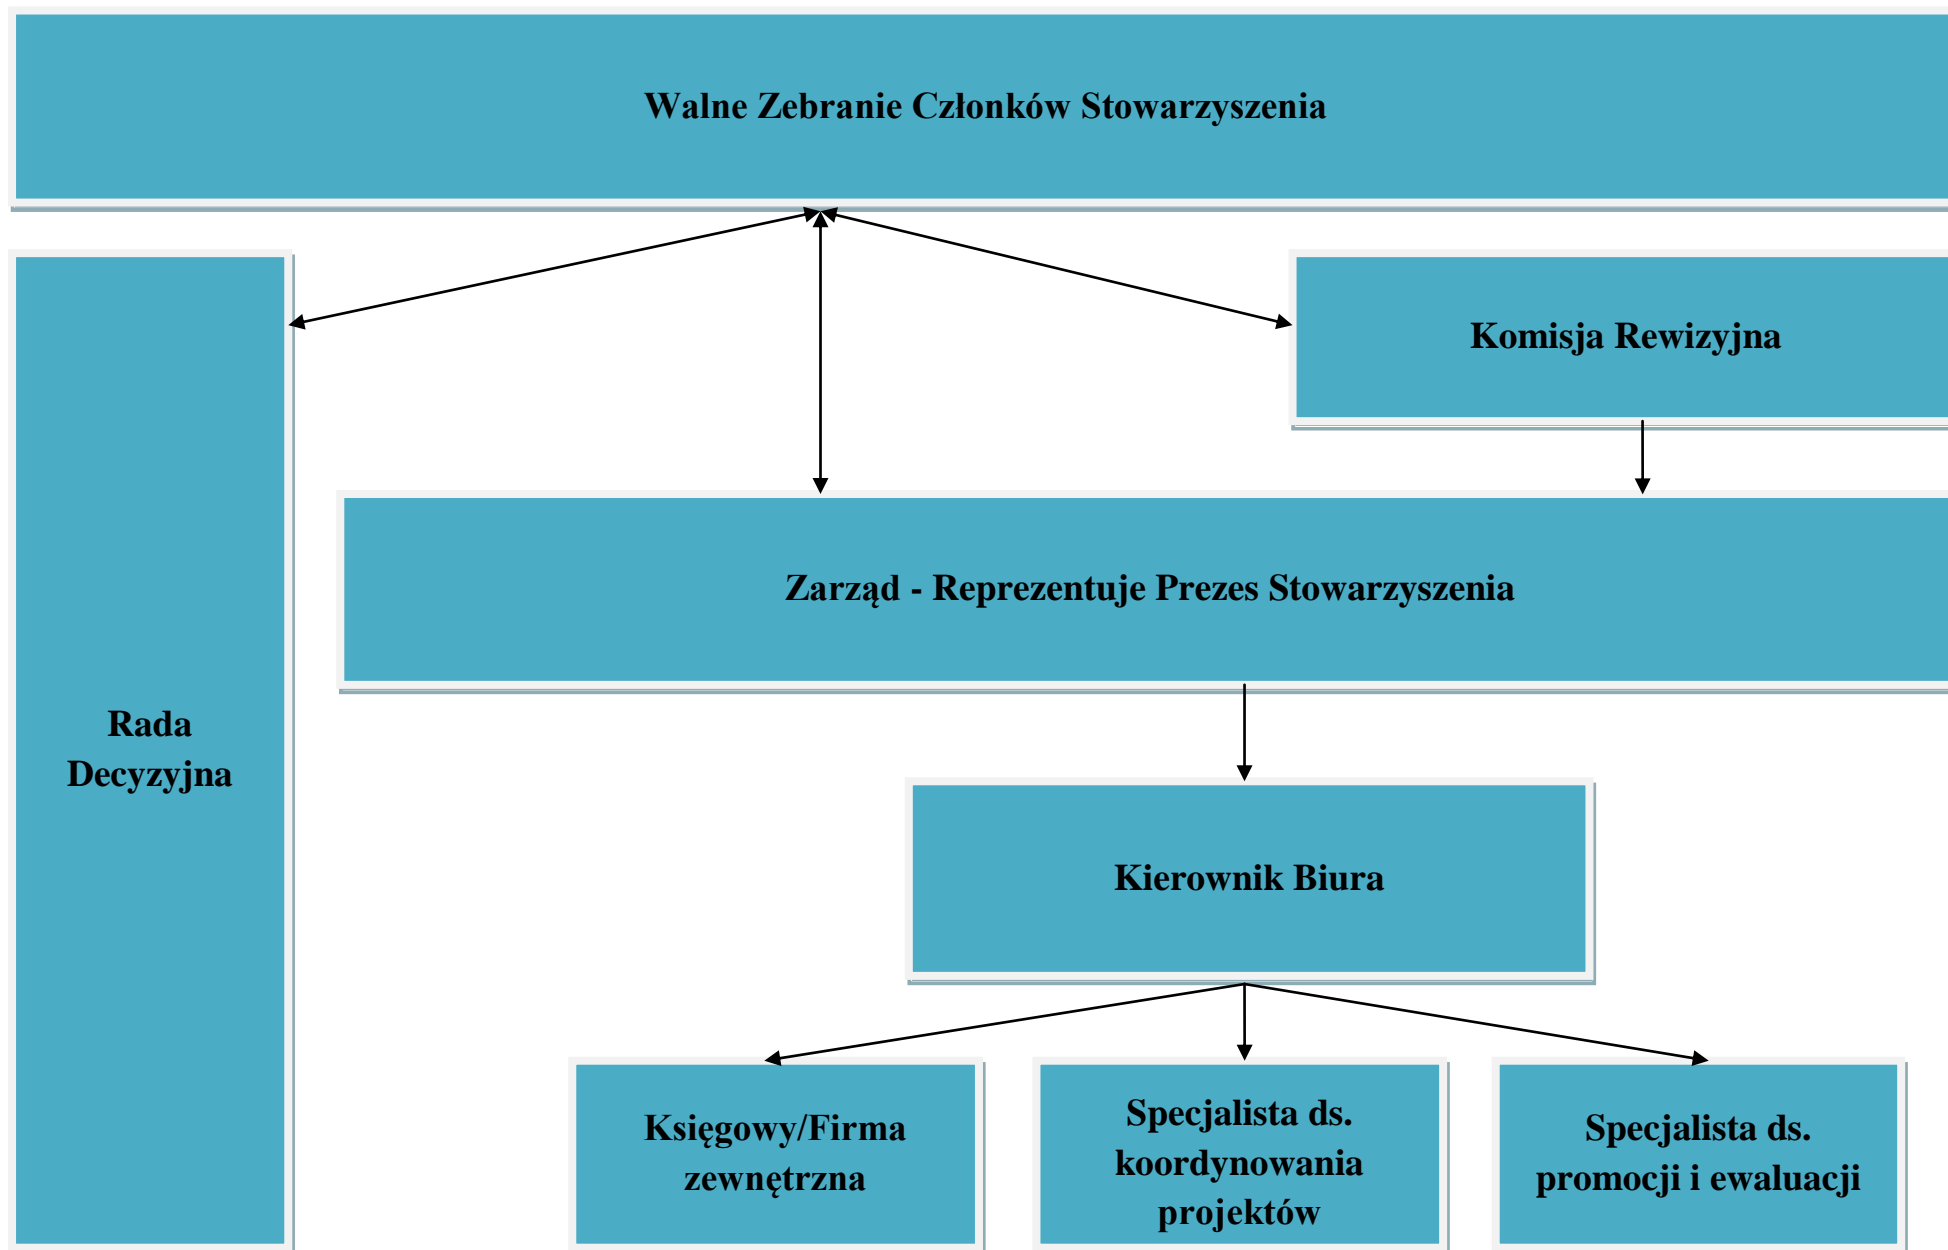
Walne Zebranie Członków Stowarzyszenia

Rada Decyzyjna

Komisja Rewizyjna

Zarząd - Reprezentuje Prezes Stowarzyszenia

Kierownik Biura

Księgowy/Firma zewnętrzna

Specjalista ds. koordynowania projektów

Specjalista ds. promocji i ewaluacji